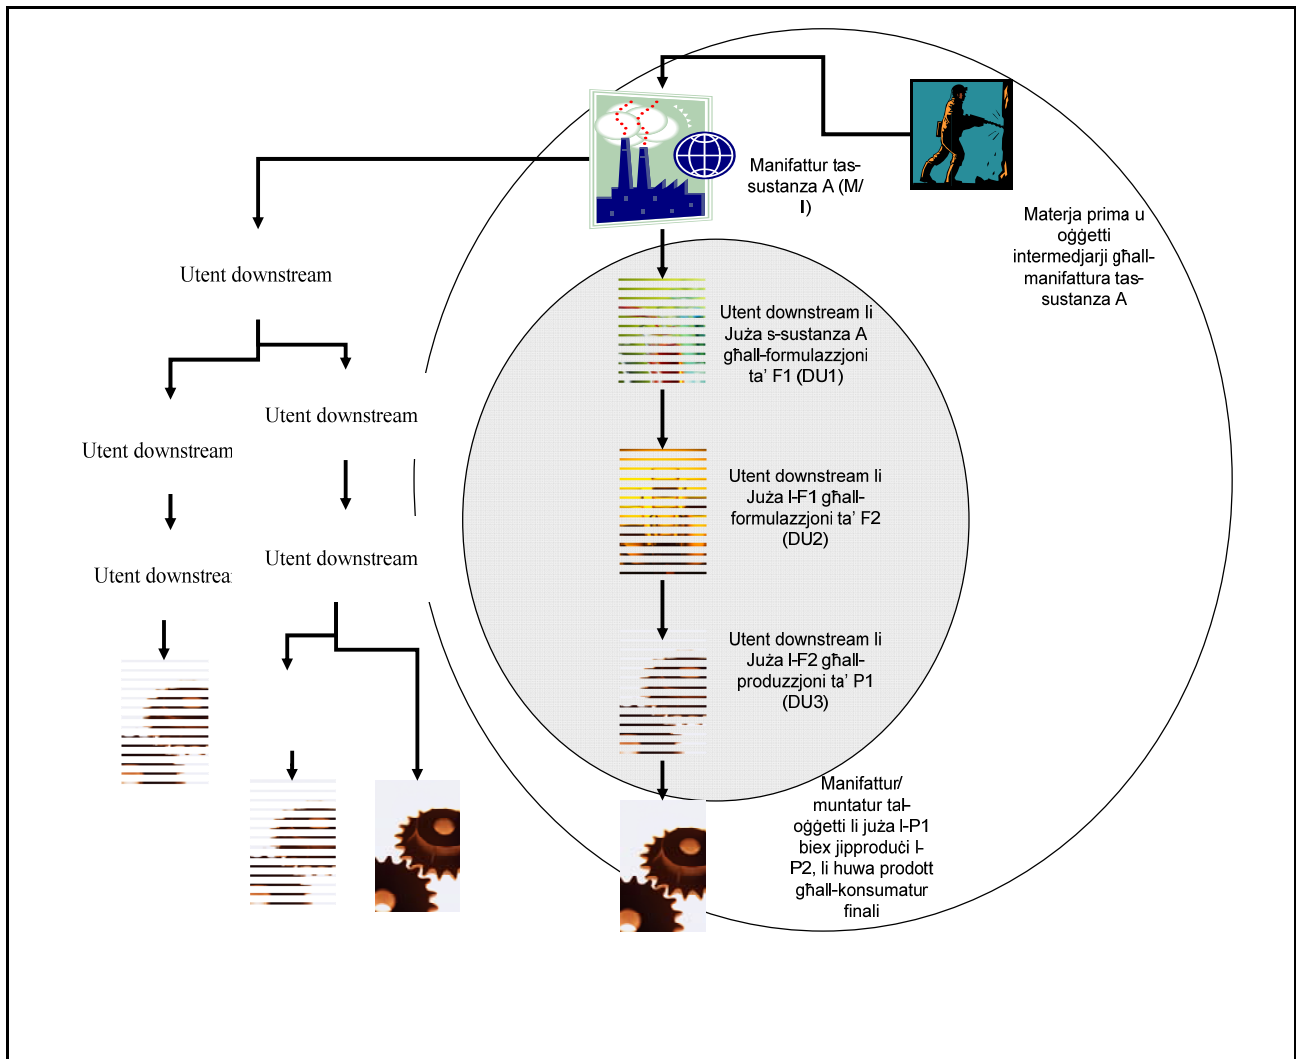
Manifattur tas-sustanza A (M/I)

Materja prima u oġġetti intermedjarji għall-manifattura tas-sustanza A

Utent downstream

Utent downstream

Utent downstream

Utent downstream

Utent downstrea

Utent downstream li Juża s-sustanza A għall-formulazzjoni ta' F1 (DU1)

Utent downstream li Juża l-F1 għall-formulazzjoni ta' F2 (DU2)

Utent downstream li Juża l-F2 għall-produzzjoni ta' P1 (DU3)

Manifattur/ muntatur tal-oġġetti li juża l-P1 biex jipproduċi l-P2, li huwa prodott għall-konsumatur finali